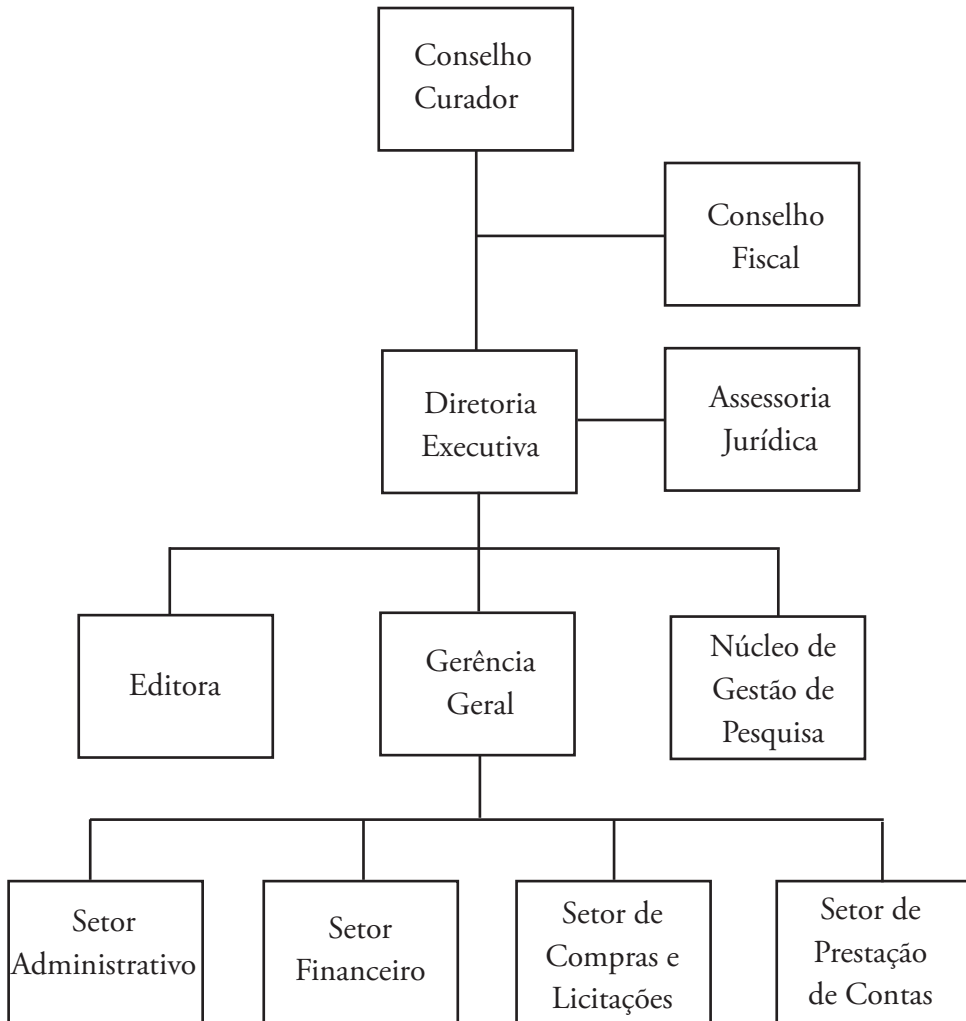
Conselho Curador

Conselho Fiscal

Diretoria Executiva

Assessoria Jurídica

Editora

Gerência Geral

Núcleo de Gestão de Pesquisa

Setor Administrativo

Setor Financeiro

Setor de Compras e Licitações

Setor de Prestação de Contas